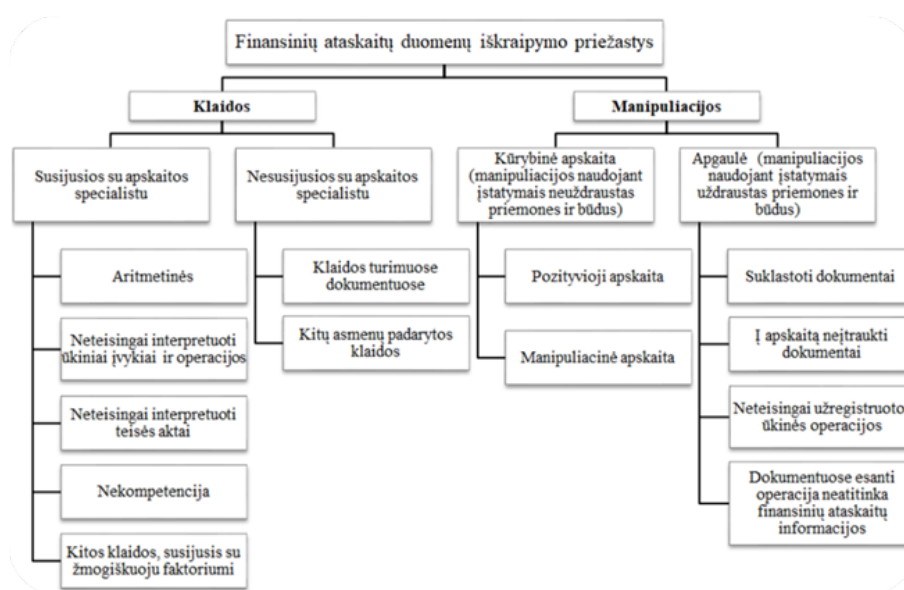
Finansinių ataskaitų duomenų iškraipymo priežastys

Klaidos

Manipuliacijos

Susijusios su apskaitos specialistu

Nesusijusios su apskaitos specialistu

Kūrybinė apskaita (manipuliacijos naudojant įstatymais neuždraustas priemones ir būdus)

Apgaulė (manipuliacijos naudojant įstatymais uždraustas priemones ir būdus)

Aritmetinės

Neteisingai interpretuoti ūkiniai įvykiai ir operacijos

Neteisingai interpretuoti teisės aktai

Nekompetencija

Kitos klaidos, susijusis su žmogiškuoju faktoriumi

Klaidos turimuose dokumentuose

Kitų asmenų padarytos klaidos

Pozityvioji apskaita

Manipuliacinė apskaita

Suklastoti dokumentai

Į apskaitą neįtraukti dokumentai

Neteisingai užregistruoto ūkinės operacijos

Dokumentuose esanti operacija neatitinka finansinių ataskaitų informacijos